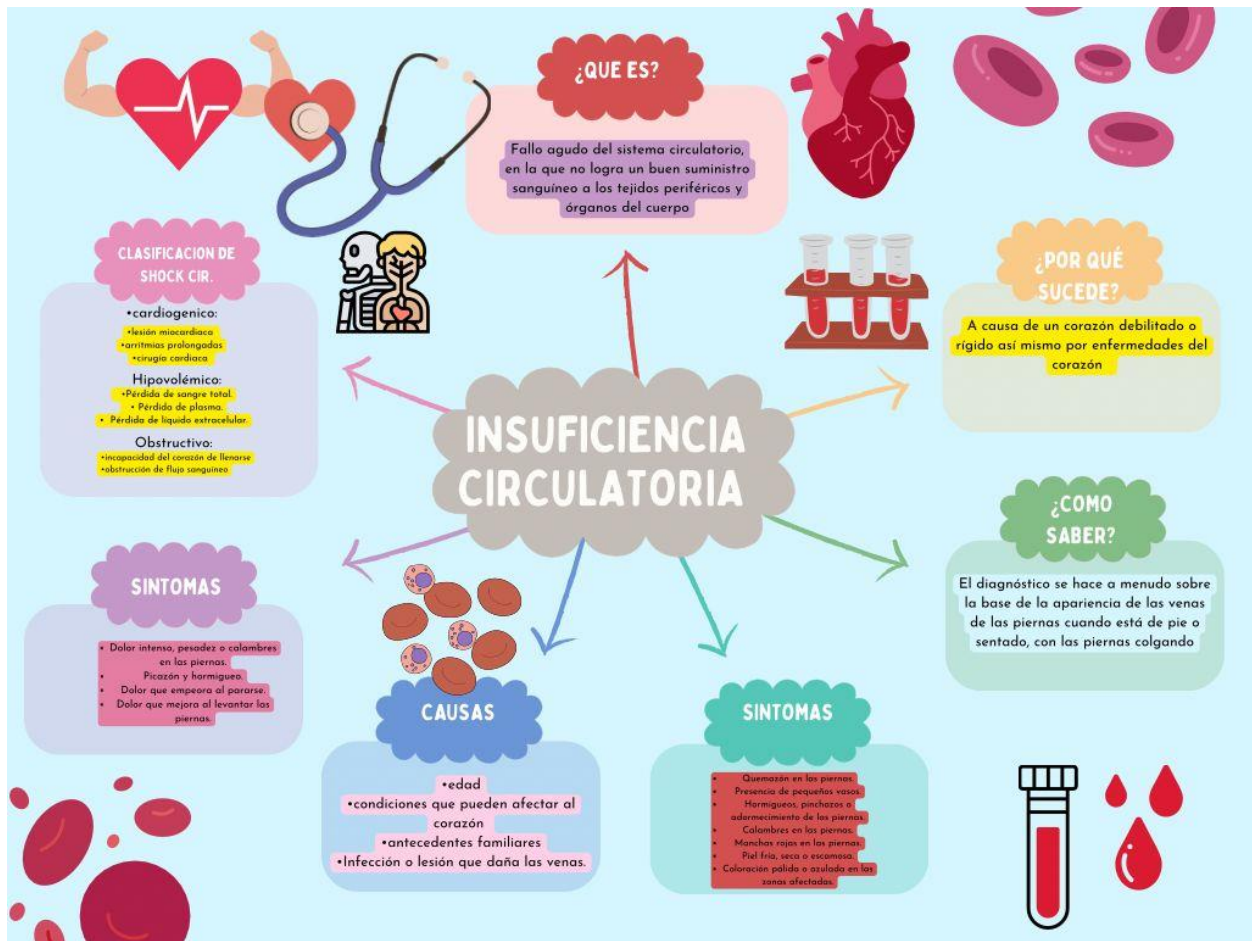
¿QUE ES?

Fallo agudo del sistema circulatorio, en la que no logra un buen suministro sanguíneo a los tejidos periféricos y órganos del cuerpo

CLASIFICACION DE SHOCK CIR.

•cardiogenico:
•lesión miocardiaca
•arritmias prolongadas
•cirugía cardiaca

Hipovolémico:
•Pérdida de sangre total.
• Pérdida de plasma.
• Pérdida de liquido extracelular.

Obstructivo:
•incapacidad del corazón de llenarse
•obstrucción de flujo sanguíneo

¿POR QUÉ SUCEDE?

A causa de un corazón debilitado o rígido así mismo por enfermedades del corazón

INSUFICIENCIA CIRCULATORIA

¿COMO SABER?

El diagnóstico se hace a menudo sobre la base de la apariencia de las venas de las piernas cuando está de pie o sentado, con las piernas colgando

SINTOMAS

• Dolor intenso, pesadez o calambres en las piernas.
• Picazón y hormigueo.
• Dolor que empeora al pararse.
• Dolor que mejora al levantar las piernas.

CAUSAS

•edad
•condiciones que pueden afectar al corazón
•antecedentes familiares
•Infección o lesión que daña las venas.

SINTOMAS

• Quemazón en las piernas.
• Presencia de pequeños vasos.
• Hormigueos, pinchazos o adormecimiento de las piernas.
• Calambres en las piernas.
• Manchas rojas en las piernas.
• Piel fría, seca o escamosa.
• Coloración pálida o azulada en las zonas afectadas.